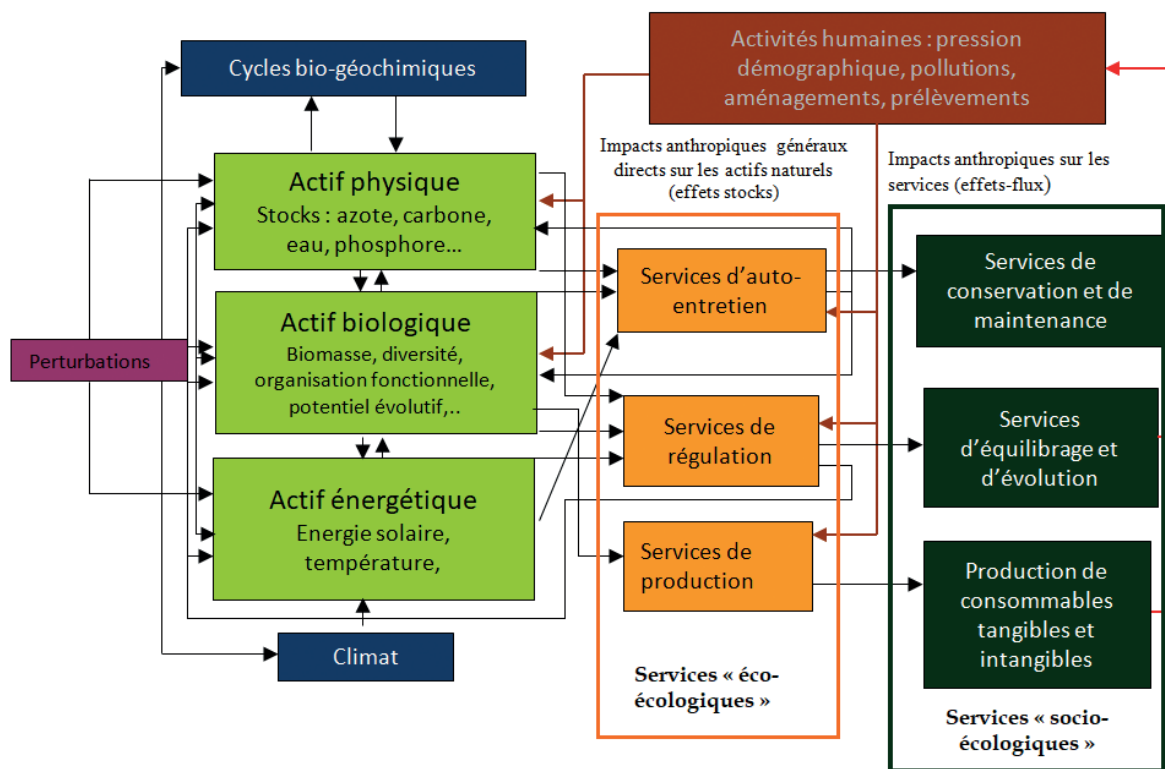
Cycles bio-géochimiques

Activités humaines : pression démographique, pollutions, aménagements, prélèvements

Impacts anthropiques généraux directs sur les actifs naturels (effets stocks)

Impacts anthropiques sur les services (effets-flux)

Actif physique
Stocks : azote, carbone, eau, phosphore…

Actif biologique
Biomasse, diversité, organisation fonctionnelle, potentiel évolutif,..

Actif énergétique
Energie solaire, température,

Perturbations

Climat

Services d'auto-entretien

Services de régulation

Services de production

Services « éco-écologiques »

Services de conservation et de maintenance

Services d'équilibrage et d'évolution

Production de consommables tangibles et intangibles

Services « socio-écologiques »